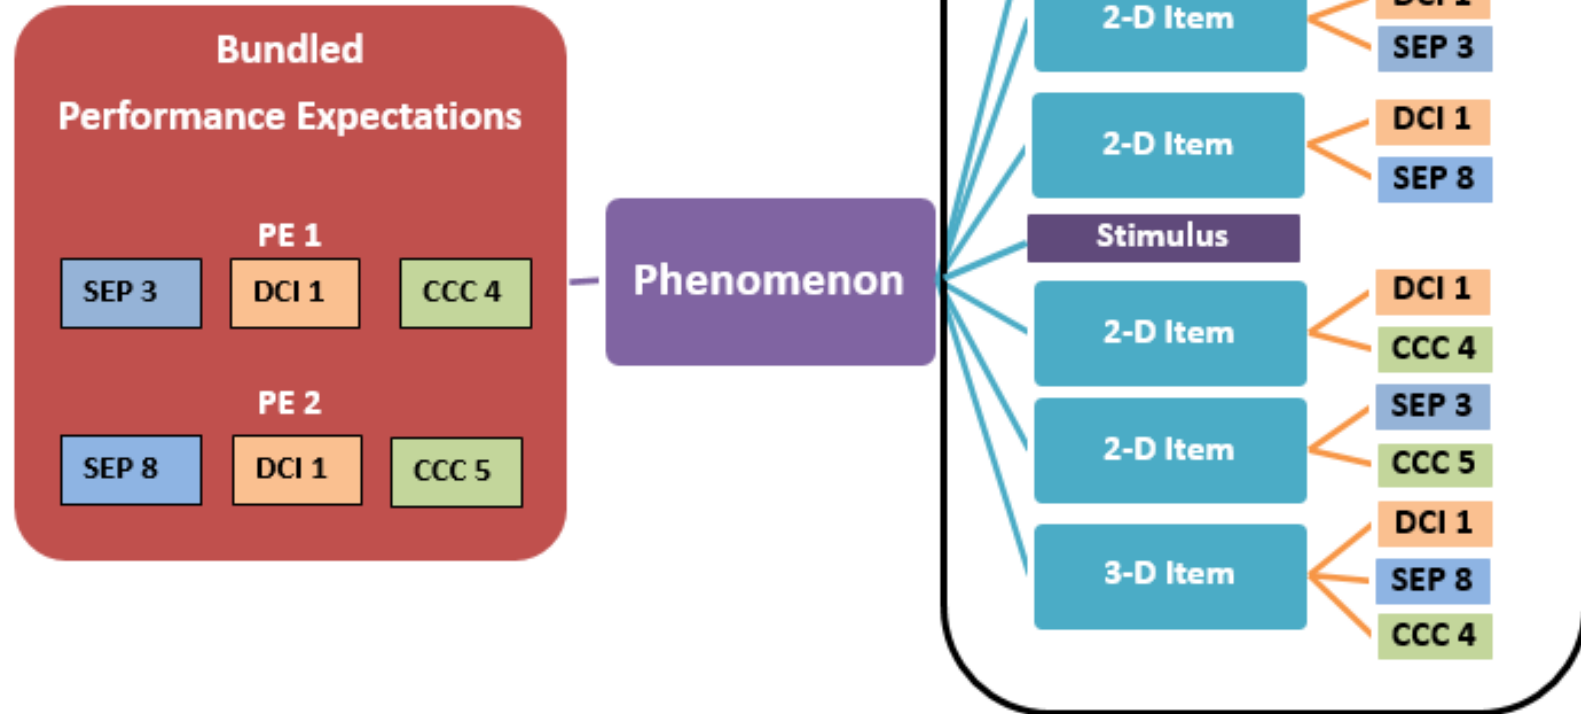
Bundled
Performance Expectations

PE 1
SEP 3
DCI 1
CCC 4

PE 2
SEP 8
DCI 1
CCC 5

Phenomenon

2-D Item
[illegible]
SEP 3

2-D Item
DCI 1
SEP 8

Stimulus

2-D Item
DCI 1
CCC 4

2-D Item
SEP 3
CCC 5

3-D Item
DCI 1
SEP 8
CCC 4